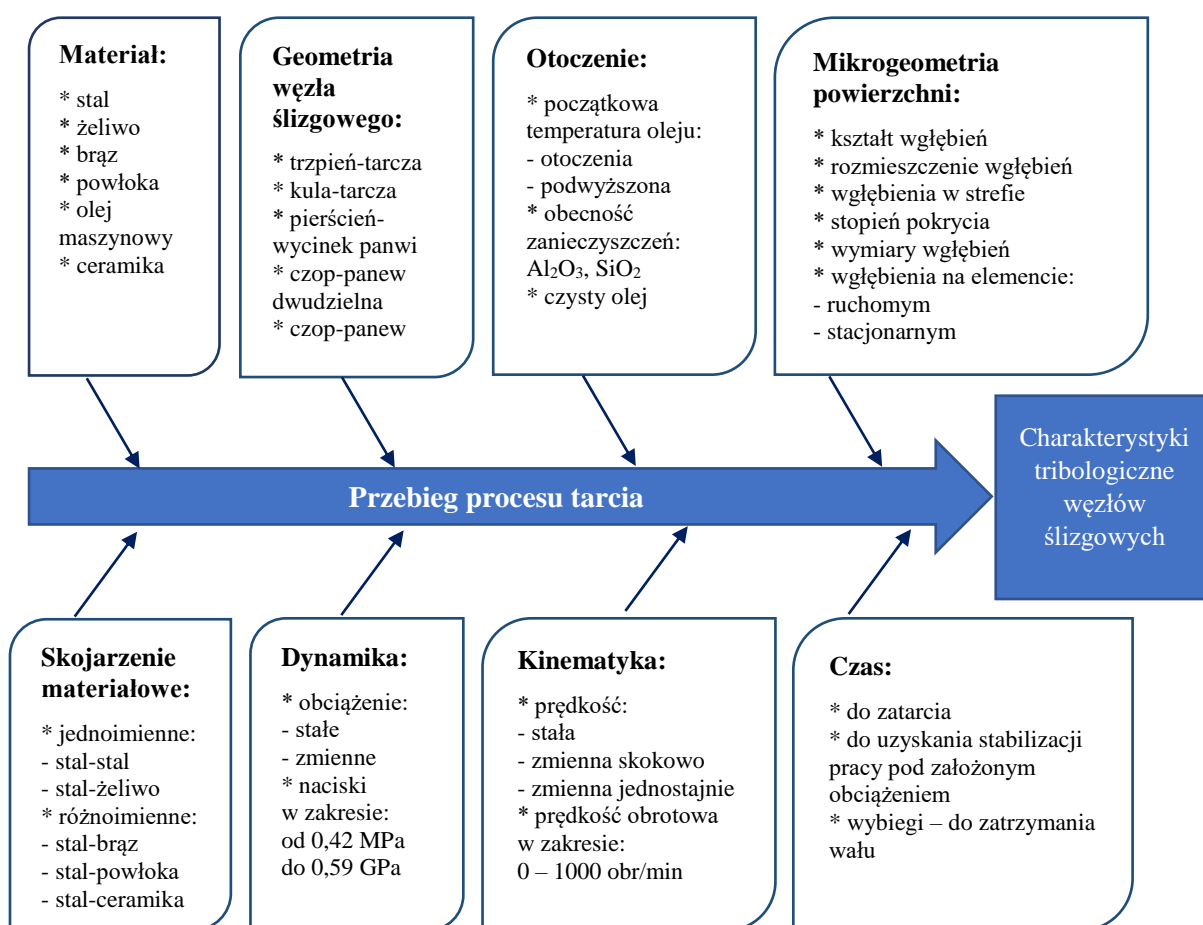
**Materiał:**

* stal
* żeliwo
* brąz
* powłoka
* olej maszynowy
* ceramika

**Geometria węzła ślizgowego:**

* trzpień-tarcza
* kula-tarcza
* pierścień-wycinek panwi
* czop-panew dwudzielna
* czop-panew

**Otoczenie:**

* początkowa temperatura oleju:
- otoczenia
- podwyższona
* obecność zanieczyszczeń: $Al_2O_3$, $SiO_2$
* czysty olej

**Mikrogeometria powierzchni:**

* kształt wgłębień
* rozmieszczenie wgłębień
* wgłębienia w strefie
* stopień pokrycia
* wymiary wgłębień
* wgłębienia na elemencie:
- ruchomym
- stacjonarnym

Przebieg procesu tarcia

Charakterystyki tribologiczne węzłów ślizgowych

**Skojarzenie materiałowe:**

* jednoimienne:
- stal-stal
- stal-żeliwo
* różnoimienne:
- stal-brąz
- stal-powłoka
- stal-ceramika

**Dynamika:**

* obciążenie:
- stałe
- zmienne
* naciski w zakresie: od 0,42 MPa do 0,59 GPa

**Kinematyka:**

* prędkość:
- stała
- zmienna skokowo
- zmienna jednostajnie
* prędkość obrotowa w zakresie: 0 – 1000 obr/min

**Czas:**

* do zatarcia
* do uzyskania stabilizacji pracy pod założonym obciążeniem
* wybiegi – do zatrzymania wału